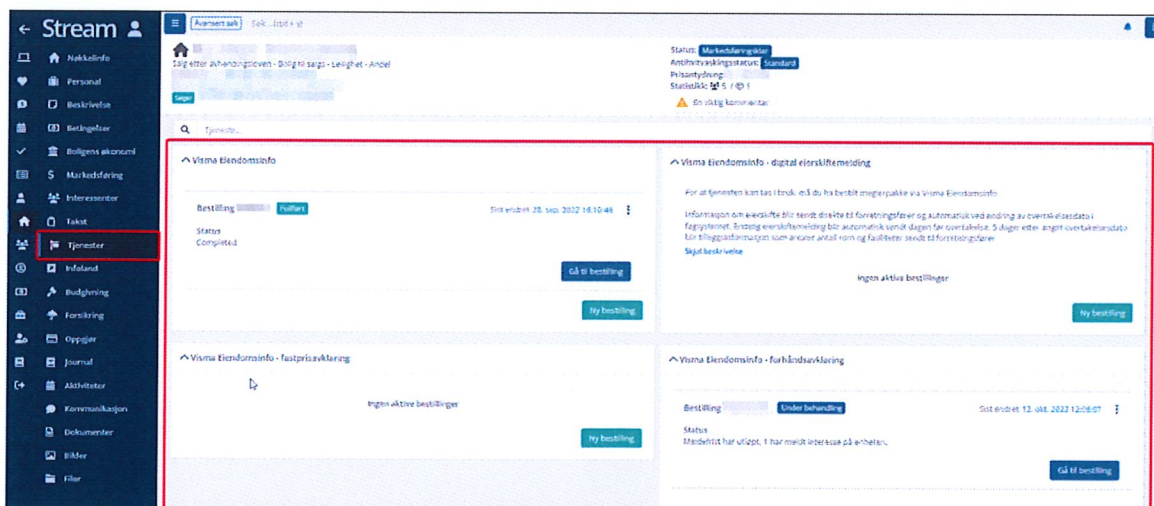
← Stream

Nøkkelinfo
Personal
Beskrivelse
Betingelser
Boligens økonomi
Markedsføring
Interessenter
Takst
Tjenester
Infoland
Budgivning
Forsikring
Oppgjør
Journal
Aktiviteter
Kommunikasjon
Dokumenter
Bilder
Filer

Avansert søk Søk...

Salg etter avhendingsloven - Bolig til salgs - Leilighet - Andel
Selger

Status: Markedsføringsklar
Antihvitvaskingsstatus: Standard
Prisantydning:
Statistikk: 5 / 1
En viktig kommentar

Tjeneste...

^ Visma Eiendomsinfo

Bestilling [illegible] Fullført
Sist endret 28. sep. 2022 16:10:48
Status
Completed
Gå til bestilling
Ny bestilling

^ Visma Eiendomsinfo - digital eierskiftemelding

For at tjenesten kan tas i bruk må du ha bestilt meglerpakke via Visma Eiendomsinfo

Informasjon om eierskifte blir sendt direkte til forretningsfører og automatisk ved endring av overtakelsesdato i fagsystemet. Endelig eierskiftemelding blir automatisk sendt dagen før overtakelse. 5 dager etter angitt overtakelsesdato blir tilleggsinformasjon som ancalle antall rom og fasiliteter sendt til forretningsfører
Skjul beskrivelse

Ingen aktive bestillinger
Ny bestilling

^ Visma Eiendomsinfo - fastprisavklaring

Ingen aktive bestillinger
Ny bestilling

^ Visma Eiendomsinfo - forhåndsavklaring

Bestilling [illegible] Under behandling
Sist endret 12. okt. 2022 12:08:07
Status
Meldefrist har utløpt, 1 har meldt interesse på enheten.
Gå til bestilling